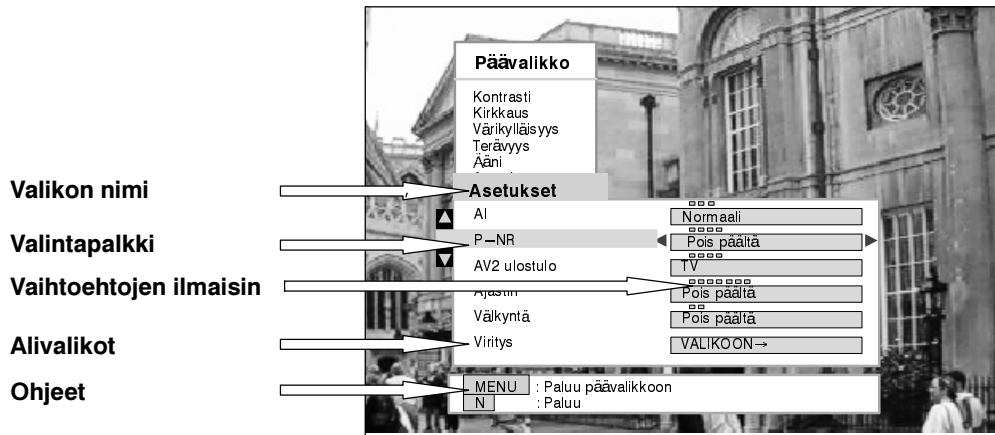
Päävalikko

Kontrasti
Kirkkaus
Värikylläisyys
Terävyys
Ääni

Valikon nimi
Asetukset

Valintapalkki
Vaihtoehtojen ilmaisin
Alivalikot
Ohjeet

AI
Normaali
P–NR
Pois päältä
AV2 ulostulo
TV
Ajastin
Pois päältä
Välkyntä
Pois päältä
Viritys
VALIKOON→

MENU : Paluu päävalikkoon
N : Paluu